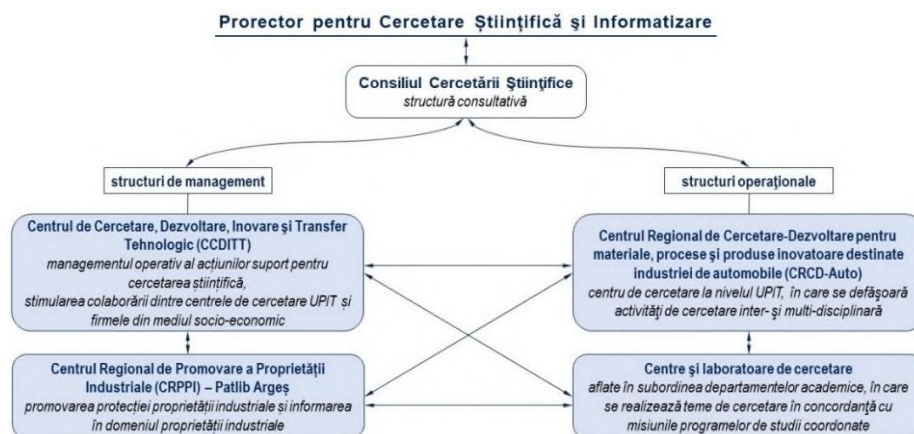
Prorector pentru Cercetare Științifică și Informatizare

Consiliul Cercetării Științifice
structură consultativă

structuri de management

structuri operaționale

Centrul de Cercetare, Dezvoltare, Inovare și Transfer Tehnologic (CCDITT)
managementul operativ al acțiunilor suport pentru cercetarea științifică,
stimularea colaborării dintre centrele de cercetare UPIT și firmele din mediul socio-economic

Centrul Regional de Cercetare-Dezvoltare pentru materiale, procese și produse inovatoare destinate industriei de automobile (CRCD-Auto)
centru de cercetare la nivelul UPIT, în care se desfășoară activități de cercetare inter- și multi-disciplinară

Centrul Regional de Promovare a Proprietății Industriale (CRPPI) – Patlib Argeș
promovarea protecției proprietății industriale și informarea în domeniul proprietății industriale

Centre și laboratoare de cercetare
aflate în subordinea departamentelor academice, în care se realizează teme de cercetare în concordanță cu misiunile programelor de studii coordonate